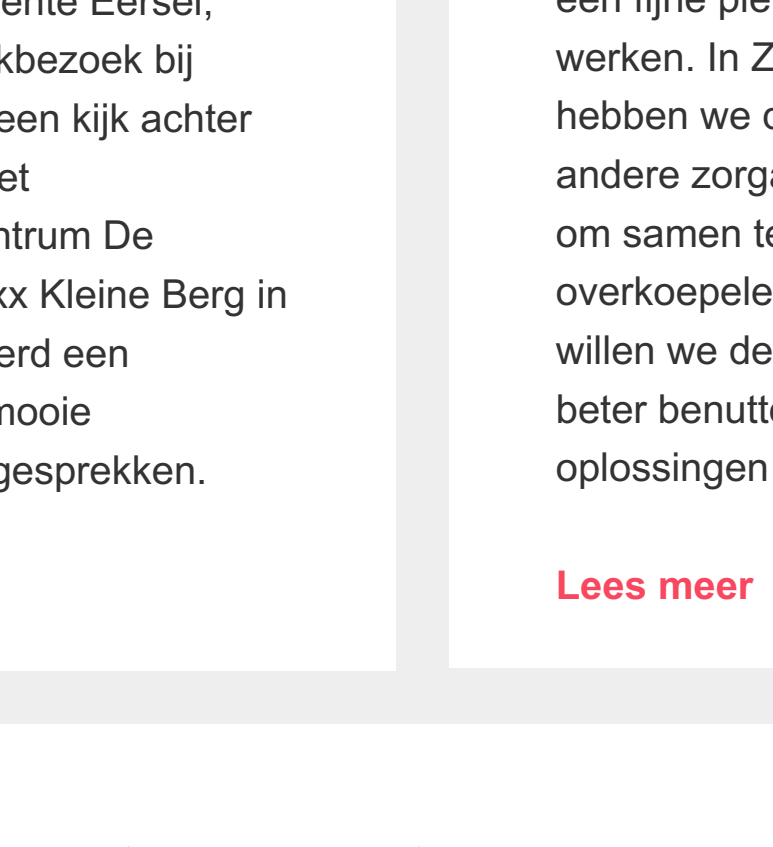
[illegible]ente Eersel, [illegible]kbezoek bij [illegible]een kijk achter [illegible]et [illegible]ntrum De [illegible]xx Kleine Berg in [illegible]erd een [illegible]mooie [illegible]gesprekken.

een fijne ple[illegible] werken. In Z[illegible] hebben we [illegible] andere zorga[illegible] om samen te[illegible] overkoepele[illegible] willen we de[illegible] beter benutte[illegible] oplossingen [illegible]

Lees meer